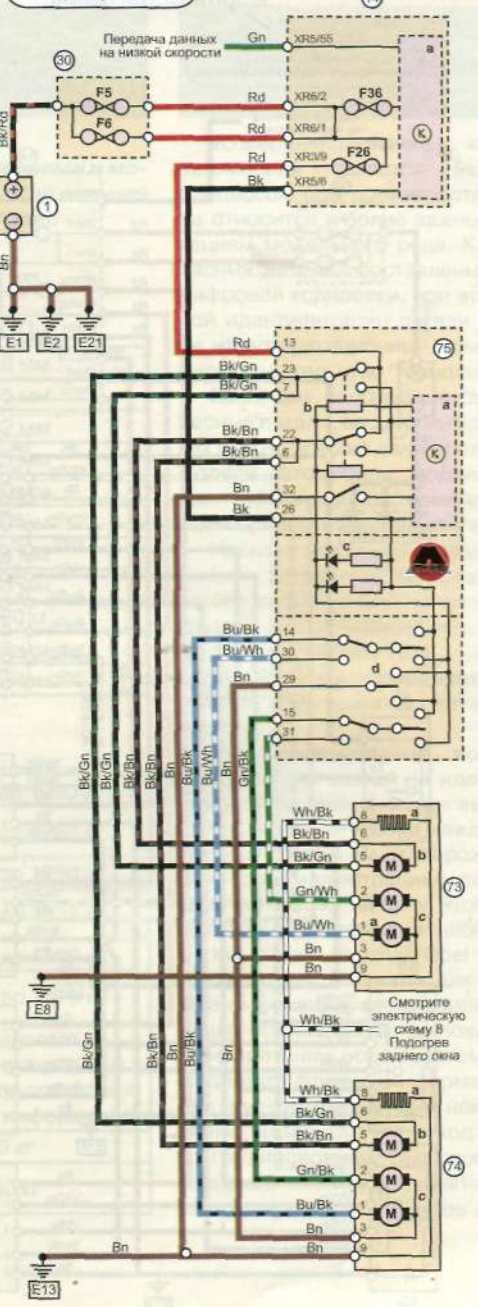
Передача данных на низкой скорости
Gn
XR5/55
a
30
F5
F6
Bk/Rd
Rd
XR6/2
F36
Rd
XR6/1
K
Rd
XR3/9
F26
Bk
XR5/6
1
Bn
E1
E2
E21
Rd
13
75
Bk/Gn
23
Bk/Gn
7
a
b
Bk/Bn
22
K
Bk/Bn
6
Bn
32
Bk
26
c
Bu/Bk
14
Bu/Wh
30
d
Bn
29
15
31
Bk/Gn
Bk/Gn
Bk/Bn
Bk/Bn
Bu/Bk
Bu/Wh
Bn
Gn/Bk
Wh/Bk
8
a
Bk/Bn
6
Bk/Gn
5
M
b
Gn/Wh
2
M
73
Bu/Wh
1
M
a
c
Bn
3
Bn
9
E8
Смотрите электрическую схему 8 Подогрев заднего окна
Wh/Bk
Bk/Gn
Bk/Bn
Bn
Bu/Bk
Bn
Wh/Bk
8
a
Bk/Gn
6
Bk/Bn
5
M
b
Gn/Bk
2
M
74
Bu/Bk
1
M
c
Bn
3
Bn
Bn
9
E13